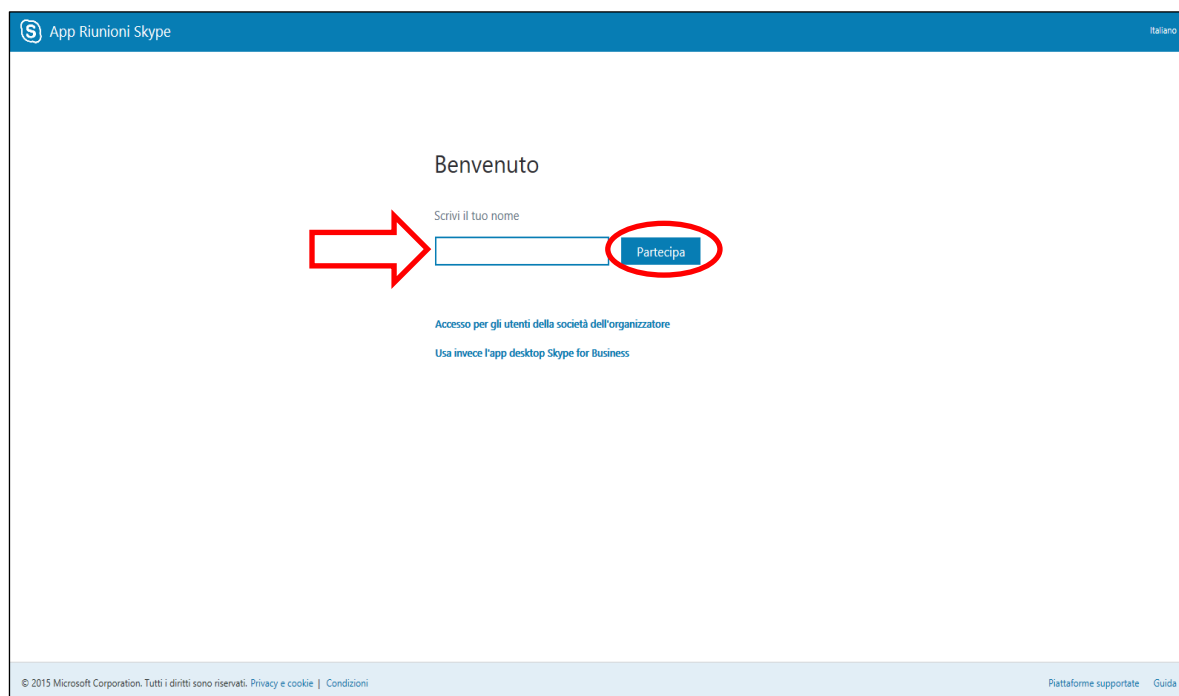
App Riunioni Skype

Italiano

Benvenuto

Scrivi il tuo nome

Partecipa

Accesso per gli utenti della società dell'organizzatore

Usa invece l'app desktop Skype for Business

© 2015 Microsoft Corporation. Tutti i diritti sono riservati. Privacy e cookie | Condizioni

Piattaforme supportate Guida